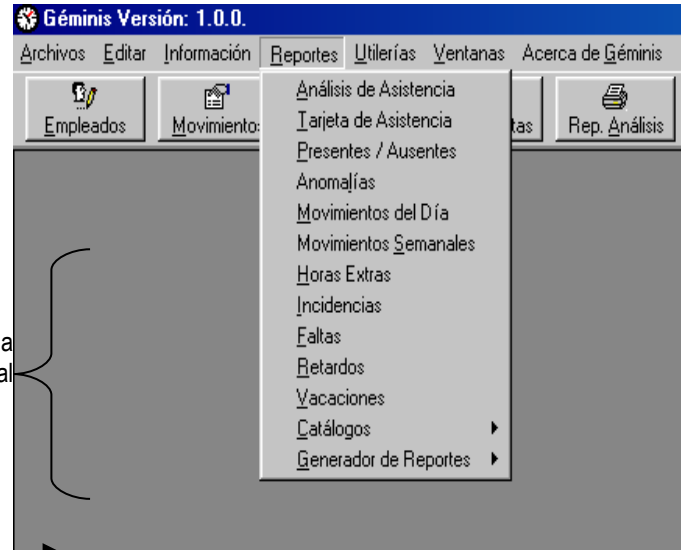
Géminis Versión: 1.0.0.

Archivos Editar Información Reportes Utilerías Ventanas Acerca de Géminis

Empleados Movimientos tas Rep. Análisis

Análisis de Asistencia
Tarjeta de Asistencia
Presentes / Ausentes
Anomalías
Movimientos del Día
Movimientos Semanales
Horas Extras
Incidencias
Faltas
Retardos
Vacaciones
Catálogos
Generador de Reportes

a
al